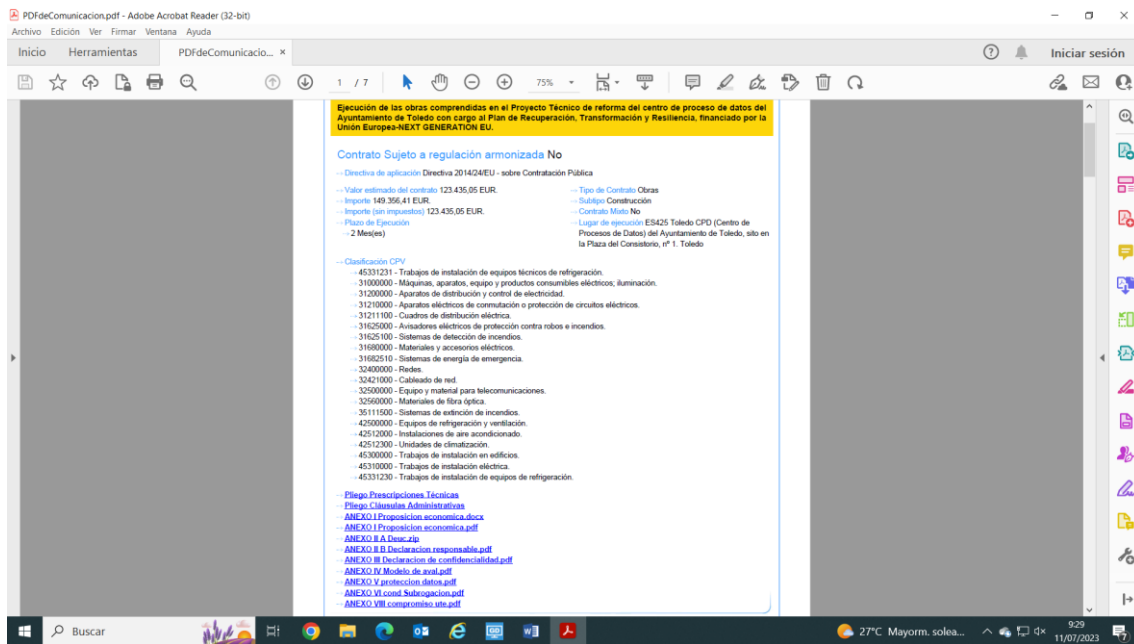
PDFdeComunicacion.pdf - Adobe Acrobat Reader (32-bit)
Archivo Edición Ver Firmar Ventana Ayuda
Inicio Herramientas PDFdeComunicacio... ×
Iniciar sesión
1 / 7
75%

Ejecución de las obras comprendidas en el Proyecto Técnico de reforma del centro de proceso de datos del Ayuntamiento de Toledo con cargo al Plan de Recuperación, Transformación y Resiliencia, financiado por la Unión Europea-NEXT GENERATION EU.

Contrato Sujeto a regulación armonizada No

Directiva de aplicación Directiva 2014/24/EU - sobre Contratación Pública

Valor estimado del contrato 123.435,05 EUR.
Importe 149.356,41 EUR.
Importe (sin impuestos) 123.435,05 EUR.
Plazo de Ejecución
2 Mes(es)

Tipo de Contrato Obras
Subtipo Construcción
Contrato Mixto No
Lugar de ejecución ES425 Toledo CPD (Centro de Procesos de Datos) del Ayuntamiento de Toledo, sito en la Plaza del Consistorio, nº 1. Toledo

Clasificación CPV
45331231 - Trabajos de instalación de equipos técnicos de refrigeración.
31000000 - Máquinas, aparatos, equipo y productos consumibles eléctricos; iluminación.
31200000 - Aparatos de distribución y control de electricidad.
31210000 - Aparatos eléctricos de conmutación o protección de circuitos eléctricos.
31211100 - Cuadros de distribución eléctrica.
31625000 - Avisadores eléctricos de protección contra robos e incendios.
31625100 - Sistemas de detección de incendios.
31680000 - Materiales y accesorios eléctricos.
31682510 - Sistemas de energía de emergencia.
32400000 - Redes.
32421000 - Cableado de red.
32500000 - Equipo y material para telecomunicaciones.
32560000 - Materiales de fibra óptica.
35111500 - Sistemas de extinción de incendios.
42500000 - Equipos de refrigeración y ventilación.
42512000 - Instalaciones de aire acondicionado.
42512300 - Unidades de climatización.
45300000 - Trabajos de instalación en edificios.
45310000 - Trabajos de instalación eléctrica.
45331230 - Trabajos de instalación de equipos de refrigeración.

Pliego Prescripciones Técnicas
Pliego Cláusulas Administrativas
ANEXO I Proposicion economica.docx
ANEXO I Proposicion economica.pdf
ANEXO II A Deuc.zip
ANEXO II B Declaracion responsable.pdf
ANEXO III Declaracion de confidencialidad.pdf
ANEXO IV Modelo de aval.pdf
ANEXO V proteccion datos.pdf
ANEXO VI cond Subrogacion.pdf
ANEXO VIII compromiso ute.pdf

Buscar
27°C Mayorm. solea...
9:29
11/07/2023